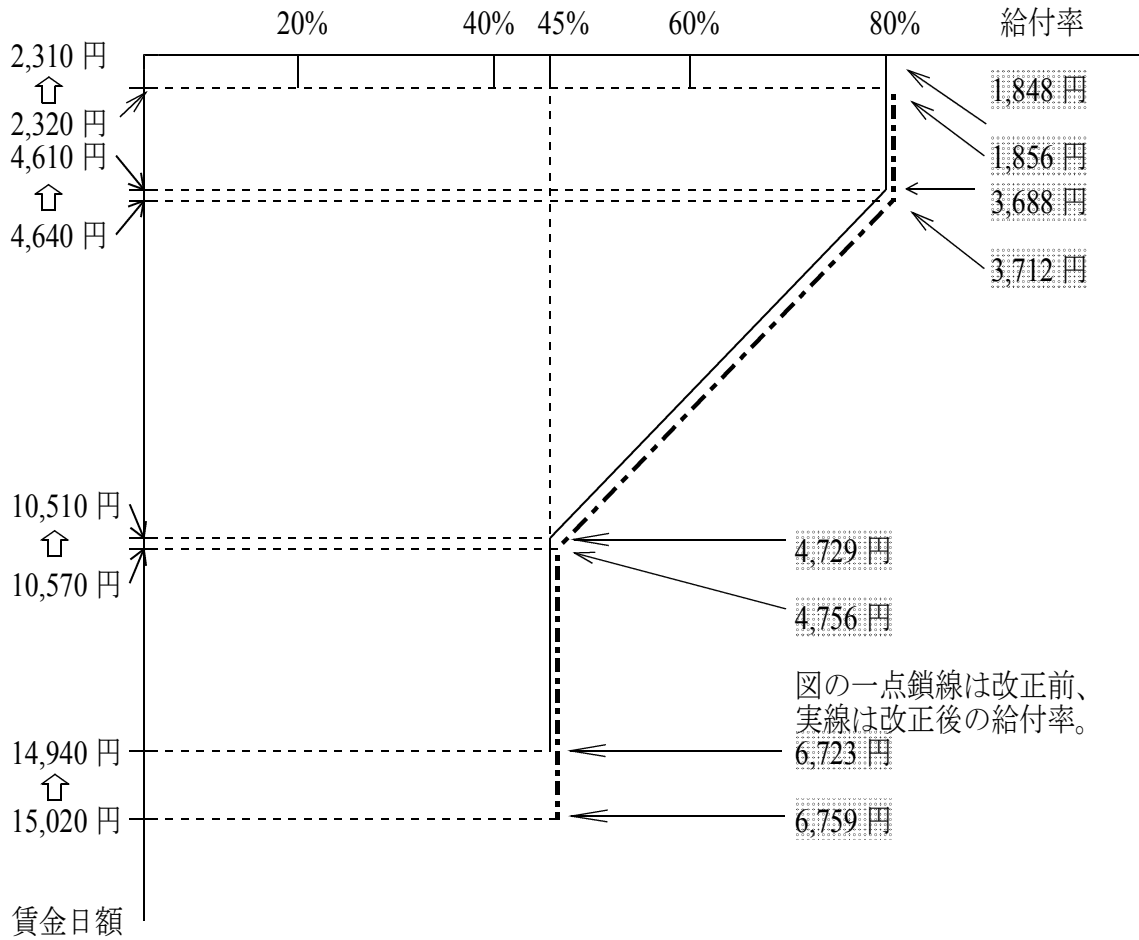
20% 40% 45% 60% 80% 給付率

2,310 円
⇧
2,320 円
4,610 円
⇧
4,640 円

1,848 円
1,856 円
3,688 円
3,712 円

10,510 円
⇧
10,570 円

4,729 円
4,756 円

図の一点鎖線は改正前、実線は改正後の給付率。

14,940 円
⇧
15,020 円

6,723 円
6,759 円

賃金日額